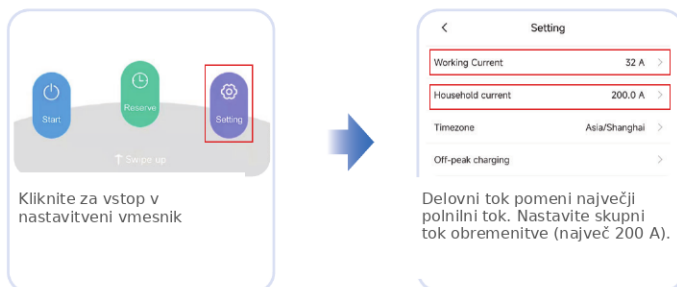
Start

Reserve

Setting

Swipe up

Kliknite za vstop v nastavitveni vmesnik

<

Setting

Working Current 32 A >

Household current 200.0 A >

Timezone Asia/Shanghai >

Off-peak charging >

Delovni tok pomeni največji polnilni tok. Nastavite skupni tok obremenitve (največ 200 A).